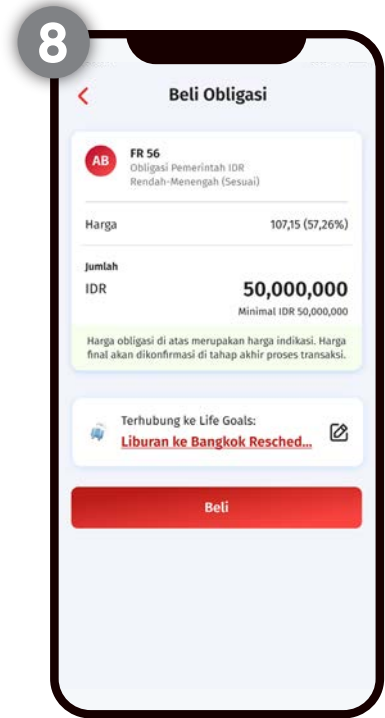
8

<

Beli Obligasi

AB

FR 56
Obligasi Pemerintah IDR
Rendah-Menengah (Sesuai)

Harga 107,15 (57,26%)

Jumlah

IDR 50,000,000

Minimal IDR 50,000,000

Harga obligasi di atas merupakan harga indikasi. Harga final akan dikonfirmasi di tahap akhir proses transaksi.

Terhubung ke Life Goals:
Liburan ke Bangkok Resched...

Beli